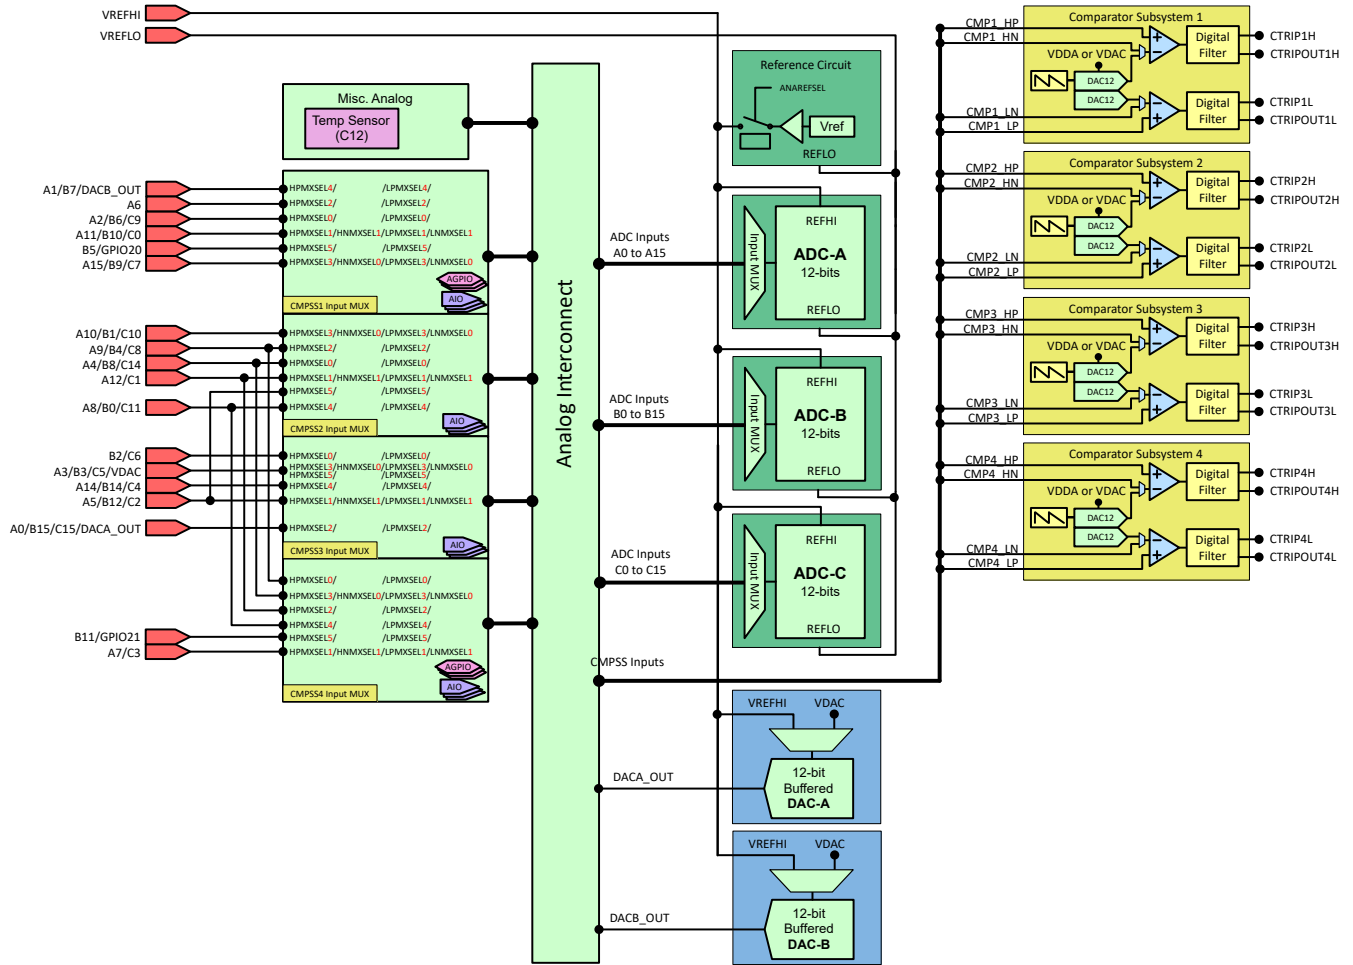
VREFHI
VREFLO

Misc. Analog
Temp Sensor (C12)

A1/B7/DACB_OUT
A6
A2/B6/C9
A11/B10/C0
B5/GPIO20
A15/B9/C7

HPMXSEL4/ /LPMXSEL4/
HPMXSEL2/ /LPMXSEL2/
HPMXSEL0/ /LPMXSEL0/
HPMXSEL1/HNMXSEL1/LPMXSEL1/LNMXSEL1
HPMXSEL5/ /LPMXSEL5/
HPMXSEL3/HNMXSEL0/LPMXSEL3/LNMXSEL0
AGPIO
AIO
CMPSS1 Input MUX

A10/B1/C10
A9/B4/C8
A4/B8/C14
A12/C1
A8/B0/C11

HPMXSEL3/HNMXSEL0/LPMXSEL3/LNMXSEL0
HPMXSEL2/ /LPMXSEL2/
HPMXSEL0/ /LPMXSEL0/
HPMXSEL1/HNMXSEL1/LPMXSEL1/LNMXSEL1
HPMXSEL5/ /LPMXSEL5/
HPMXSEL4/ /LPMXSEL4/
AIO
CMPSS2 Input MUX

B2/C6
A3/B3/C5/VDAC
A14/B14/C4
A5/B12/C2
A0/B15/C15/DACA_OUT

HPMXSEL0/ /LPMXSEL0/
HPMXSEL3/HNMXSEL0/LPMXSEL3/LNMXSEL0
HPMXSEL5/ /LPMXSEL5/
HPMXSEL4/ /LPMXSEL4/
HPMXSEL1/HNMXSEL1/LPMXSEL1/LNMXSEL1
HPMXSEL2/ /LPMXSEL2/
AIO
CMPSS3 Input MUX

B11/GPIO21
A7/C3

HPMXSEL0/ /LPMXSEL0/
HPMXSEL3/HNMXSEL0/LPMXSEL3/LNMXSEL0
HPMXSEL2/ /LPMXSEL2/
HPMXSEL4/ /LPMXSEL4/
HPMXSEL5/ /LPMXSEL5/
HPMXSEL1/HNMXSEL1/LPMXSEL1/LNMXSEL1
AGPIO
AIO
CMPSS4 Input MUX

Analog Interconnect

ADC Inputs A0 to A15
ADC Inputs B0 to B15
ADC Inputs C0 to C15
CMPSS Inputs
DACA_OUT
DACB_OUT

Reference Circuit
ANAREFSEL
Vref
REFLO

Input MUX
REFHI
ADC-A
12-bits
REFLO

Input MUX
REFHI
ADC-B
12-bits
REFLO

Input MUX
REFHI
ADC-C
12-bits
REFLO

VREFHI VDAC
12-bit Buffered DAC-A

VREFHI VDAC
12-bit Buffered DAC-B

CMP1_HP
CMP1_HN
Comparator Subsystem 1
VDDA or VDAC
DAC12
DAC12
Digital Filter
Digital Filter
CTRIP1H
CTRIPOUT1H
CMP1_LN
CMP1_LP
CTRIP1L
CTRIPOUT1L

CMP2_HP
CMP2_HN
Comparator Subsystem 2
VDDA or VDAC
DAC12
DAC12
Digital Filter
Digital Filter
CTRIP2H
CTRIPOUT2H
CMP2_LN
CMP2_LP
CTRIP2L
CTRIPOUT2L

CMP3_HP
CMP3_HN
Comparator Subsystem 3
VDDA or VDAC
DAC12
DAC12
Digital Filter
Digital Filter
CTRIP3H
CTRIPOUT3H
CMP3_LN
CMP3_LP
CTRIP3L
CTRIPOUT3L

CMP4_HP
CMP4_HN
Comparator Subsystem 4
VDDA or VDAC
DAC12
DAC12
Digital Filter
Digital Filter
CTRIP4H
CTRIPOUT4H
CMP4_LN
CMP4_LP
CTRIP4L
CTRIPOUT4L